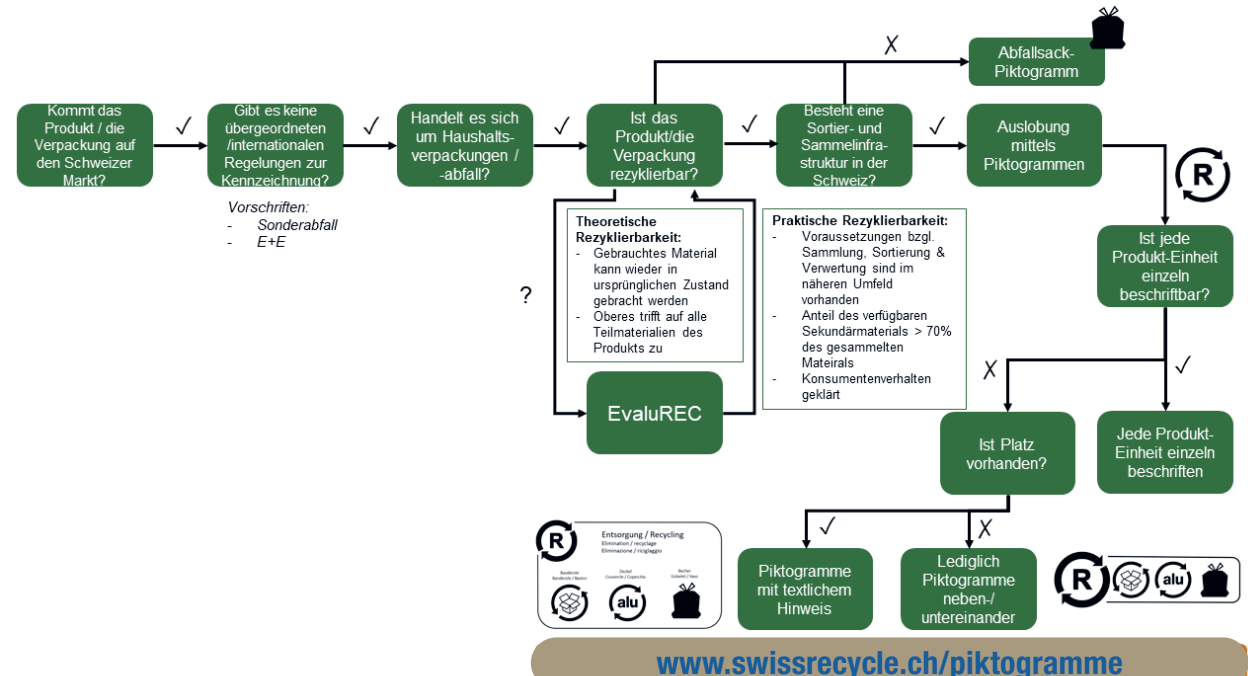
Kommt das Produkt / die Verpackung auf den Schweizer Markt?

✓

Gibt es keine übergeordneten /internationalen Regelungen zur Kennzeichnung?

Vorschriften:
- Sonderabfall
- E+E

✓

Handelt es sich um Haushaltsverpackungen / -abfall?

✓

Ist das Produkt/die Verpackung rezyklierbar?

X

Abfallsack-Piktogramm

✓

Besteht eine Sortier- und Sammelinfrastruktur in der Schweiz?

✓

Auslobung mittels Piktogrammen

Theoretische Rezyklierbarkeit:
- Gebrauchtes Material kann wieder in ursprünglichen Zustand gebracht werden
- Oberes trifft auf alle Teilmaterialien des Produkts zu

?

EvaluREC

Praktische Rezyklierbarkeit:
- Voraussetzungen bzgl. Sammlung, Sortierung & Verwertung sind im näheren Umfeld vorhanden
- Anteil des verfügbaren Sekundärmaterials > 70% des gesammelten Mateirals
- Konsumentenverhalten geklärt

Ist jede Produkt-Einheit einzeln beschriftbar?

X

✓

Ist Platz vorhanden?

Jede Produkt-Einheit einzeln beschriften

✓

X

Entsorgung / Recycling
Elimination / recyclage
Eliminazione / riciclaggio

Bandbride
Bandeole / Nastro

Deckel
Couvercle / Coperchio

Becher
Gobelet / Vaso

alu

Piktogramme mit textlichem Hinweis

Lediglich Piktogramme neben-/ untereinander

alu

www.swissrecycle.ch/piktogramme